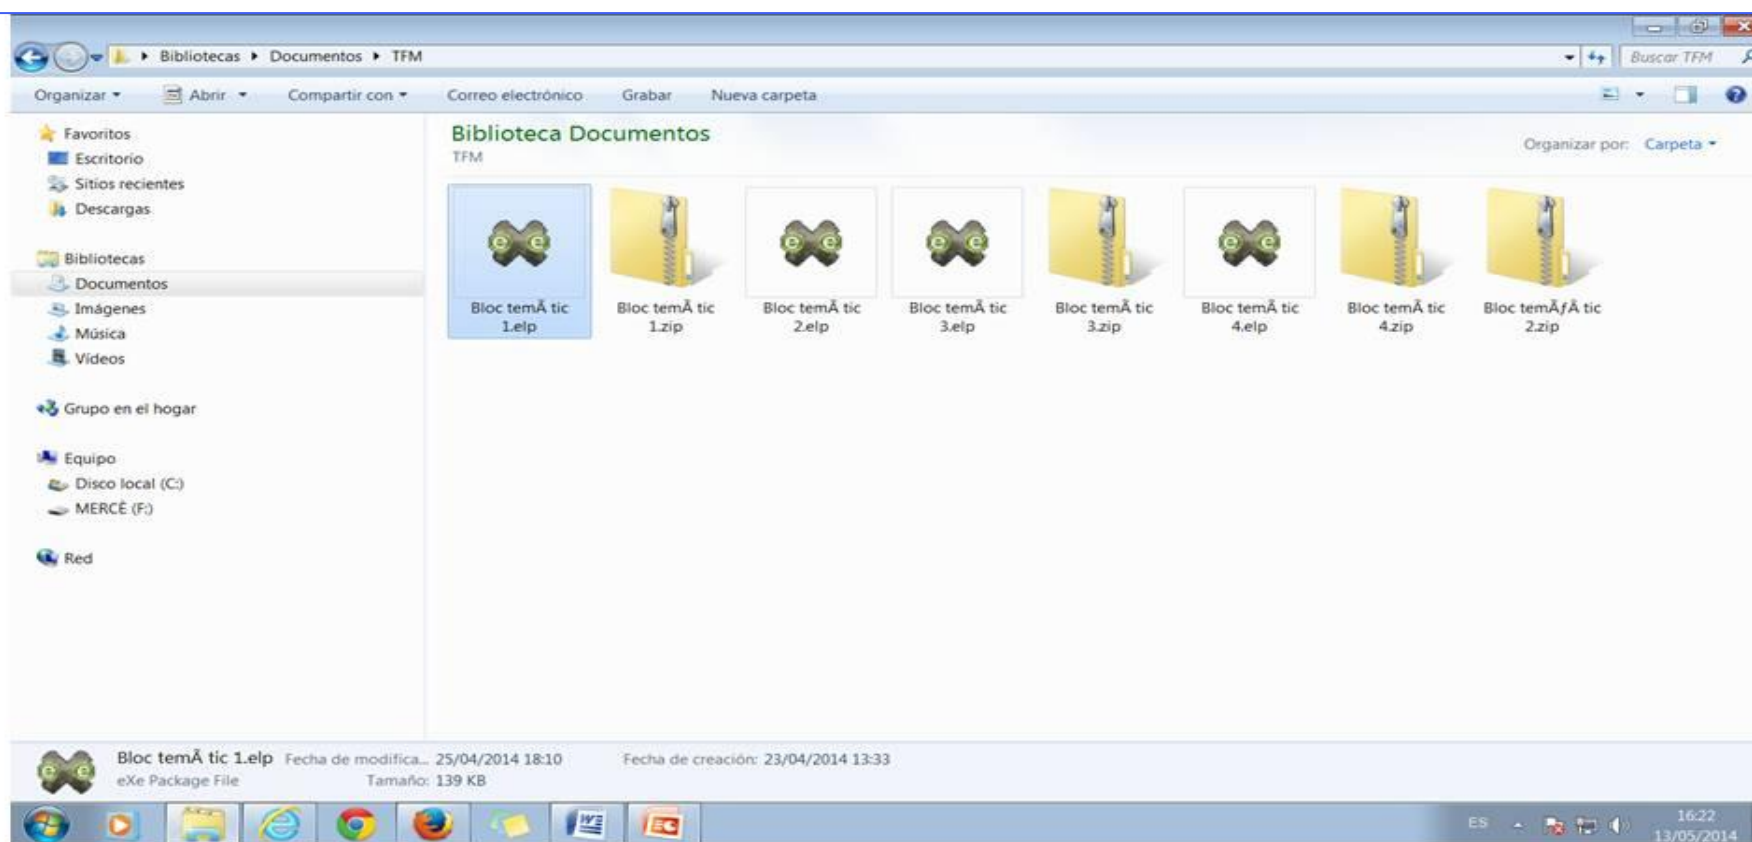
Bibliotecas ▸ Documentos ▸ TFM

Buscar TFM

Organizar ▾ Abrir ▾ Compartir con ▾ Correo electrónico Grabar Nueva carpeta

Favoritos
Escritorio
Sitios recientes
Descargas

Bibliotecas
Documentos
Imágenes
Música
Vídeos

Grupo en el hogar

Equipo
Disco local (C:)
MERCÈ (F:)

Red

Biblioteca Documentos
TFM

Organizar por: Carpeta ▾

Bloc temÃ tic 1.elp
Bloc temÃ tic 1.zip
Bloc temÃ tic 2.elp
Bloc temÃ tic 3.elp
Bloc temÃ tic 3.zip
Bloc temÃ tic 4.elp
Bloc temÃ tic 4.zip
Bloc temÃƒÂ tic 2.zip

Bloc temÃ tic 1.elp Fecha de modifica... 25/04/2014 18:10 Fecha de creación: 23/04/2014 13:33
eXe Package File Tamaño: 139 KB

ES 16:22 13/05/2014